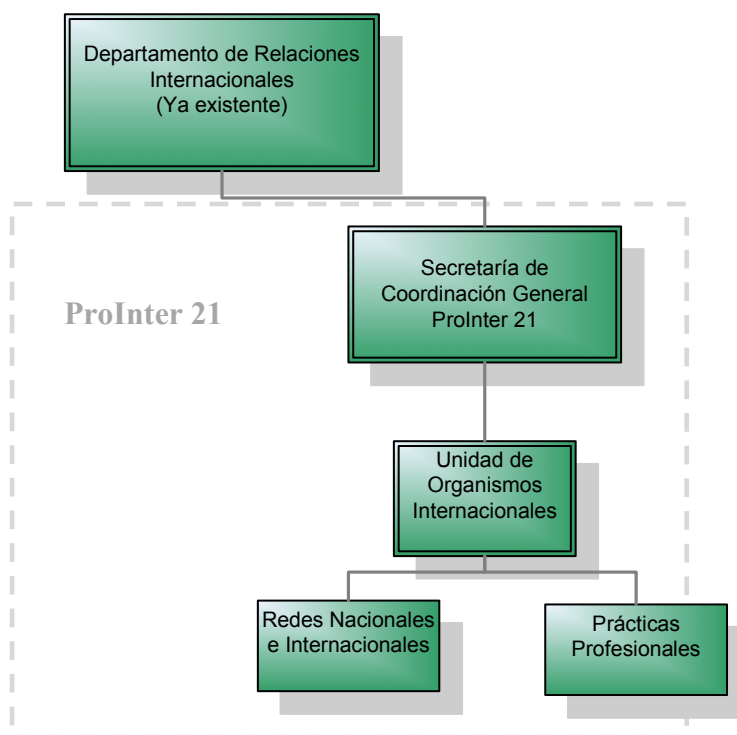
Departamento de Relaciones Internacionales
(Ya existente)

ProInter 21

Secretaría de Coordinación General ProInter 21

Unidad de Organismos Internacionales

Redes Nacionales e Internacionales

Prácticas Profesionales